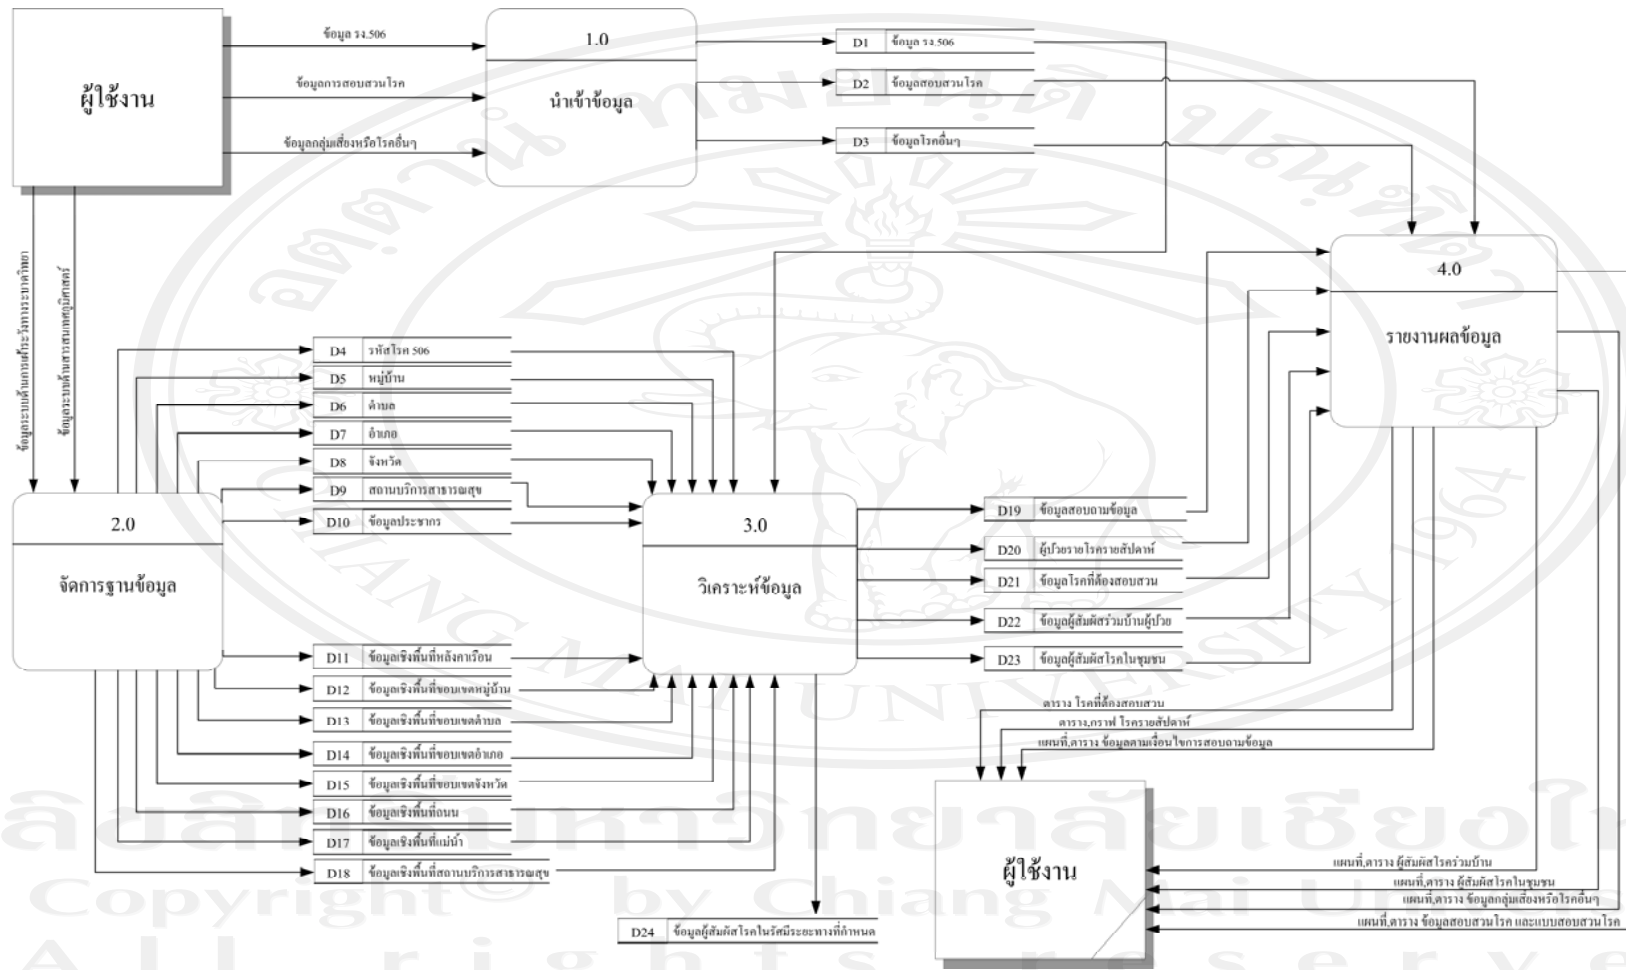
ผู้ใช้งาน

ข้อมูล รง.506

ข้อมูลการสอบสวนโรค

ข้อมูลกลุ่มเสี่ยงหรือโรคอื่นๆ

1.0

นำเข้าข้อมูล

| D1 | ข้อมูล รง.506 |
|---|---|
| D2 | ข้อมูลสอบสวนโรค |
| D3 | ข้อมูลโรคอื่นๆ |

ข้อมูลระบาดวิทยาด้านการเฝ้าระวังทางระบาดวิทยา

ข้อมูลระบาดวิทยาด้านสารสนเทศภูมิศาสตร์

2.0

จัดการฐานข้อมูล

| D4 | รหัสโรค 506 |
|---|---|
| D5 | หมู่บ้าน |
| D6 | ตำบล |
| D7 | อำเภอ |
| D8 | จังหวัด |
| D9 | สถานบริการสาธารณสุข |
| D10 | ข้อมูลประชากร |

| D11 | ข้อมูลเชิงพื้นที่หลังคาเรือน |
|---|---|
| D12 | ข้อมูลเชิงพื้นที่ขอบเขตหมู่บ้าน |
| D13 | ข้อมูลเชิงพื้นที่ขอบเขตตำบล |
| D14 | ข้อมูลเชิงพื้นที่ขอบเขตอำเภอ |
| D15 | ข้อมูลเชิงพื้นที่ขอบเขตจังหวัด |
| D16 | ข้อมูลเชิงพื้นที่ถนน |
| D17 | ข้อมูลเชิงพื้นที่แม่น้ำ |
| D18 | ข้อมูลเชิงพื้นที่สถานบริการสาธารณสุข |

3.0

วิเคราะห์ข้อมูล

| D19 | ข้อมูลสอบถามข้อมูล |
|---|---|
| D20 | ผู้ป่วยรายโรครายสัปดาห์ |
| D21 | ข้อมูลโรคที่ต้องสอบสวน |
| D22 | ข้อมูลผู้สัมผัสร่วมบ้านผู้ป่วย |
| D23 | ข้อมูลผู้สัมผัสโรคในชุมชน |

| D24 | ข้อมูลผู้สัมผัสโรคในรัศมีระยะทางที่กำหนด |
|---|---|

4.0

รายงานผลข้อมูล

ตาราง โรคที่ต้องสอบสวน

ตาราง,กราฟ โรครายสัปดาห์

แผนที่,ตาราง ข้อมูลตามเงื่อนไขการสอบถามข้อมูล

ผู้ใช้งาน

แผนที่,ตาราง ผู้สัมผัสโรคร่วมบ้าน

แผนที่,ตาราง ผู้สัมผัสโรคในชุมชน

แผนที่,ตาราง ข้อมูลกลุ่มเสี่ยงหรือโรคอื่นๆ

แผนที่,ตาราง ข้อมูลสอบสวนโรค และแบบสอบสวนโรค

ลิขสิทธิ์มหาวิทยาลัยเชียงใหม่
Copyright© by Chiang Mai University
All rights reserved